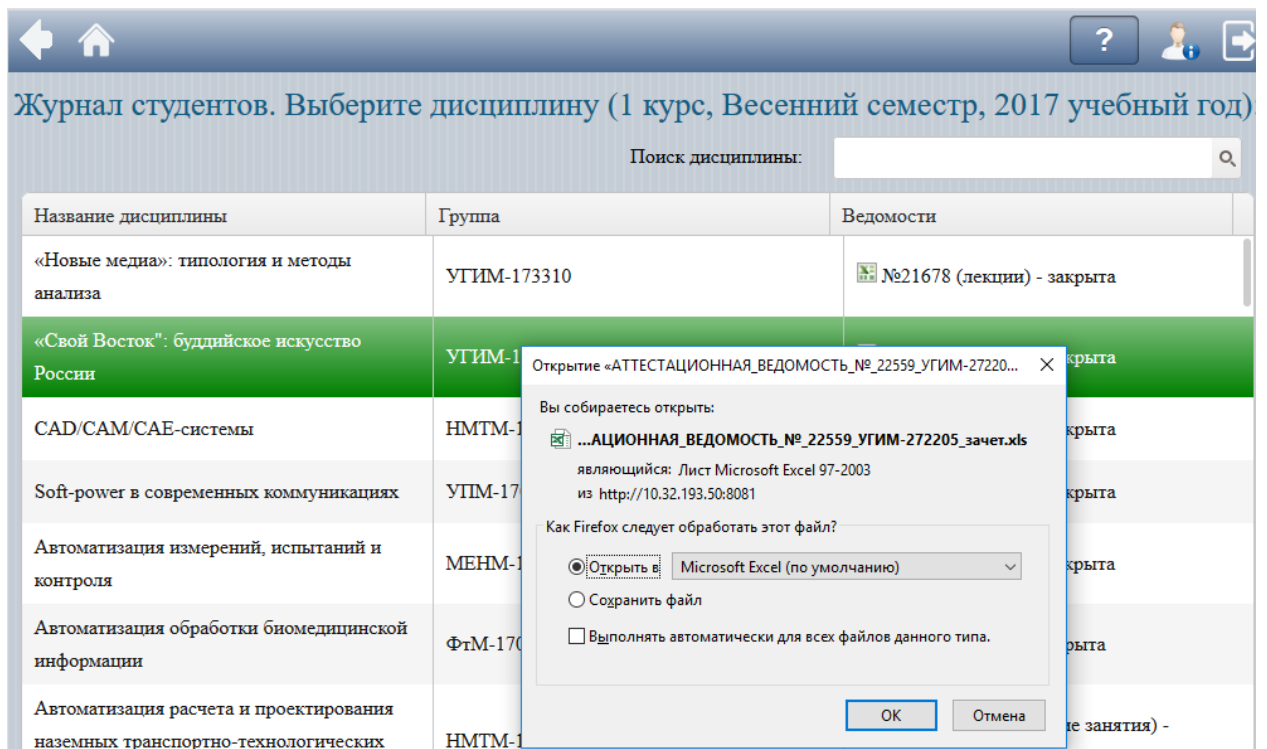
?

Журнал студентов. Выберите дисциплину (1 курс, Весенний семестр, 2017 учебный год)

Поиск дисциплины:

| Название дисциплины | Группа | Ведомости |
|---|---|---|
| «Новые медиа»: типология и методы анализа | УГИМ-173310 | №21678 (лекции) - закрыта |
| «Свой Восток": буддийское искусство России | УГИМ-1 | крыта |
| CAD/CAM/CAE-системы | НМТМ-1 | крыта |
| Soft-power в современных коммуникациях | УПМ-17 | крыта |
| Автоматизация измерений, испытаний и контроля | МЕНМ-1 | крыта |
| Автоматизация обработки биомедицинской информации | ФтМ-17 | рыта |
| Автоматизация расчета и проектирования наземных транспортно-технологических | НМТМ-1 | е занятия) - |

Открытие «АТТЕСТАЦИОННАЯ_ВЕДОМОСТЬ_№_22559_УГИМ-27220...

Вы собираетесь открыть:

...АЦИОННАЯ_ВЕДОМОСТЬ_№_22559_УГИМ-272205_зачет.xls

являющийся: Лист Microsoft Excel 97-2003

из http://10.32.193.50:8081

Как Firefox следует обработать этот файл?

Открыть в Microsoft Excel (по умолчанию)

Сохранить файл

Выполнять автоматически для всех файлов данного типа.

OK Отмена